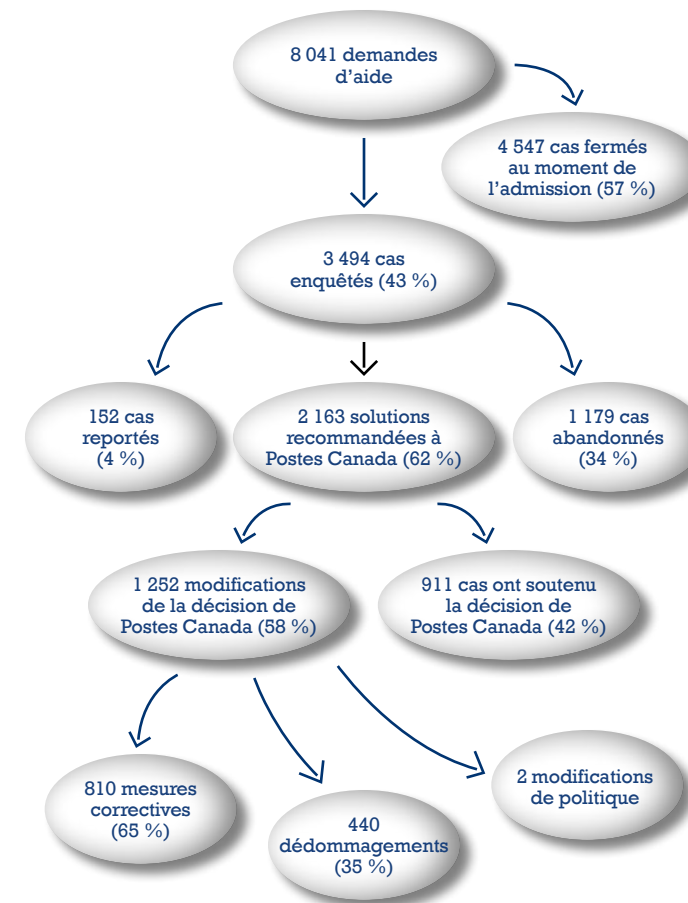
8 041 demandes d'aide

4 547 cas fermés au moment de l'admission (57 %)

3 494 cas enquêtés (43 %)

152 cas reportés (4 %)

2 163 solutions recommandées à Postes Canada (62 %)

1 179 cas abandonnés (34 %)

1 252 modifications de la décision de Postes Canada (58 %)

911 cas ont soutenu la décision de Postes Canada (42 %)

810 mesures correctives (65 %)

440 dédommagements (35 %)

2 modifications de politique